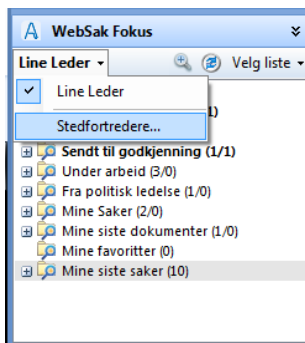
WebSak Fokus

Line Leder ▾

Velg liste ▾

Line Leder

Stedfortredere...

1)

Sendt til godkjenning (1/1)

Under arbeid (3/0)

Fra politisk ledelse (1/0)

Mine Saker (2/0)

Mine siste dokumenter (1/0)

Mine favoritter (0)

Mine siste saker (10)